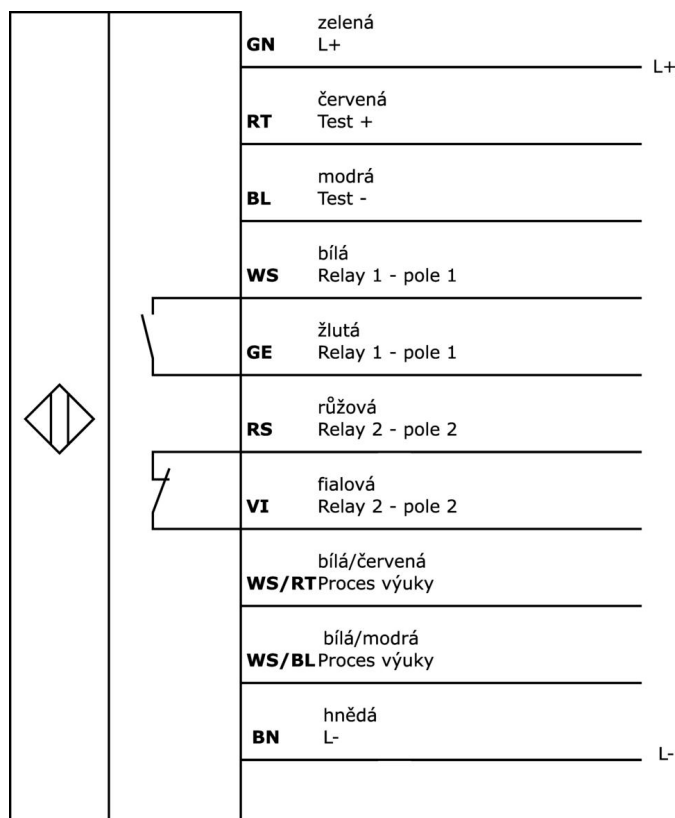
GN zelená
L+

L+

RT červená
Test +

BL modrá
Test -

WS bílá
Relay 1 - pole 1

GE žlutá
Relay 1 - pole 1

RS růžová
Relay 2 - pole 2

VI fialová
Relay 2 - pole 2

WS/RT bílá/červená
Proces výuky

WS/BL bílá/modrá
Proces výuky

BN hnědá
L-

L-